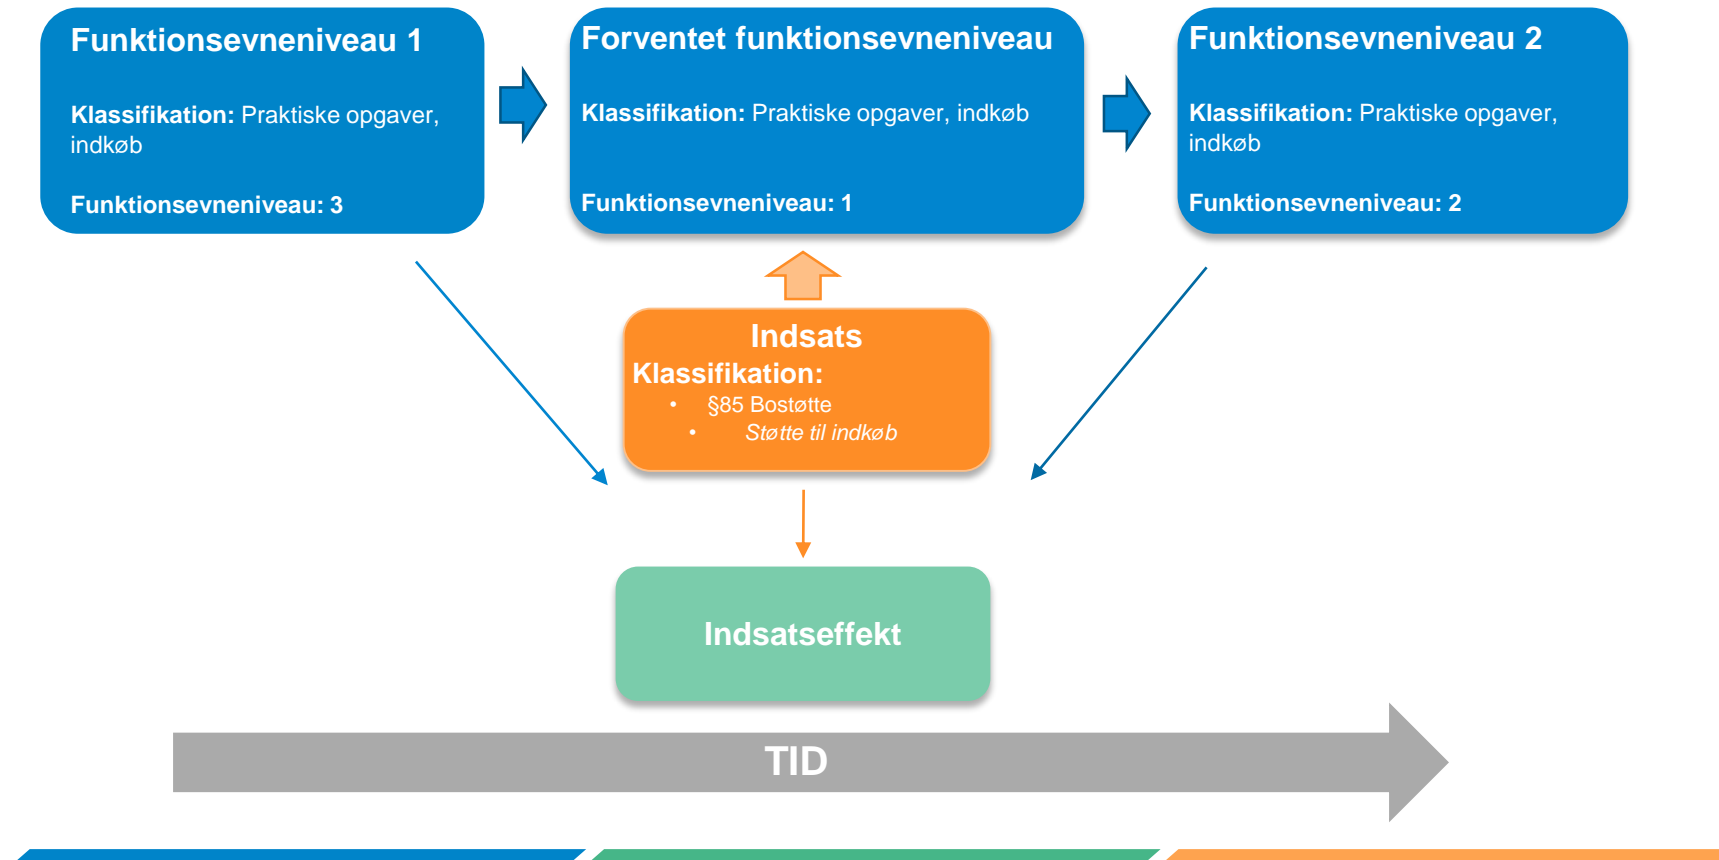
Funktionsevneniveau 1

**Klassifikation:** Praktiske opgaver, indkøb

**Funktionsevneniveau: 3**

Forventet funktionsevneniveau

**Klassifikation:** Praktiske opgaver, indkøb

**Funktionsevneniveau: 1**

Funktionsevneniveau 2

**Klassifikation:** Praktiske opgaver, indkøb

**Funktionsevneniveau: 2**

Indsats
Klassifikation:
- §85 Bostøtte
- *Støtte til indkøb*

Indsatseffekt

TID